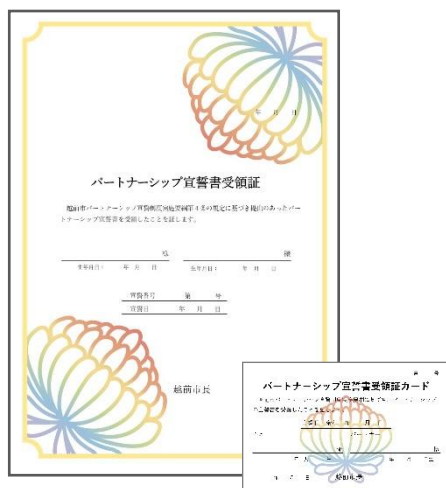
年　月　日

パートナーシップ宣誓書受領証

越前市パートナーシップ宣誓制度実施要綱第4条の規定に基づき届出のあったパートナーシップ宣誓書を受領したことを証します。

様

様

生年月日　　年　月　日

生年月日　　年　月　日

宣誓番号　　第　　号

宣誓日　　年　月　日

越前市長

第　号

パートナーシップ宣誓書受領証カード

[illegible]

様

様

越前市長